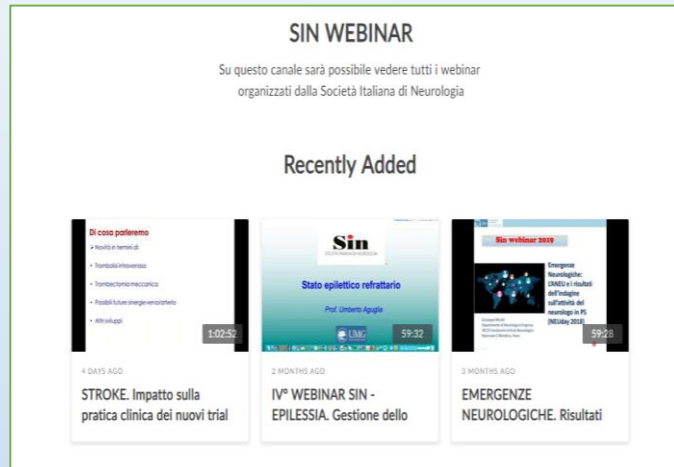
SIN WEBINAR

Su questo canale sarà possibile vedere tutti i webinar organizzati dalla Società Italiana di Neurologia

Recently Added

Di cosa parleremo
Novità in termini di:
Trombolisi endovenosa
Trombectomia meccanica
Possibili future sinergie venoso/arterioso
Altri sviluppi

1:02:52

4 DAYS AGO

STROKE. Impatto sulla pratica clinica dei nuovi trial

Sin
SOCIETÀ ITALIANA DI NEUROLOGIA

Stato epilettico refrattario

Prof. Umberto Aguglia

UMG

59:32

2 MONTHS AGO

IV° WEBINAR SIN - EPILESSIA. Gestione dello

Sin webinar 2019

Emergenze Neurologiche: CRAEU e i risultati dell'indagine sull'attività del neurologo in PS (NEUday 2018)

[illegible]

59:28

3 MONTHS AGO

EMERGENZE NEUROLOGICHE. Risultati